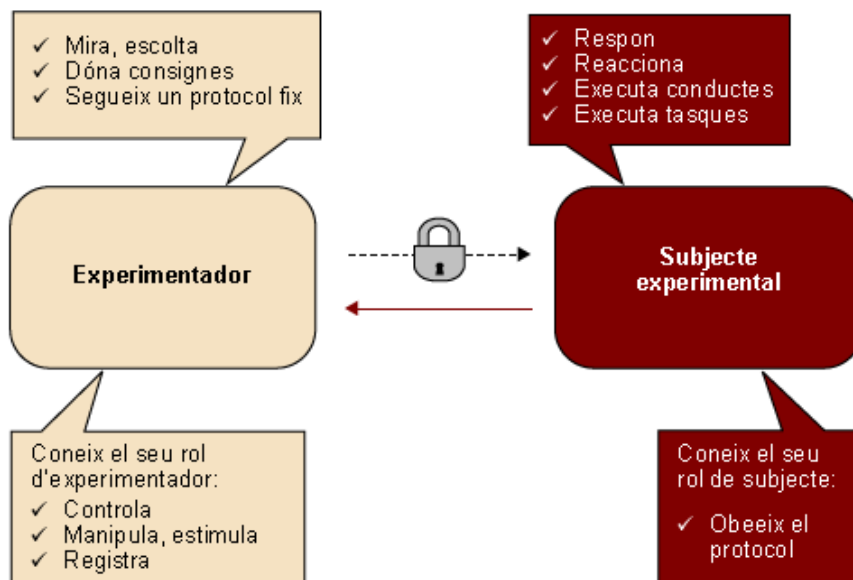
✓ Mira, escolta
✓ Dóna consignes
✓ Segueix un protocol fix

✓ Respon
✓ Reacciona
✓ Executa conductes
✓ Executa tasques

Experimentador

Subjecte experimental

Coneix el seu rol d'experimentador:
✓ Controla
✓ Manipula, estimula
✓ Registra

Coneix el seu rol de subjecte:
✓ Obeeix el protocol